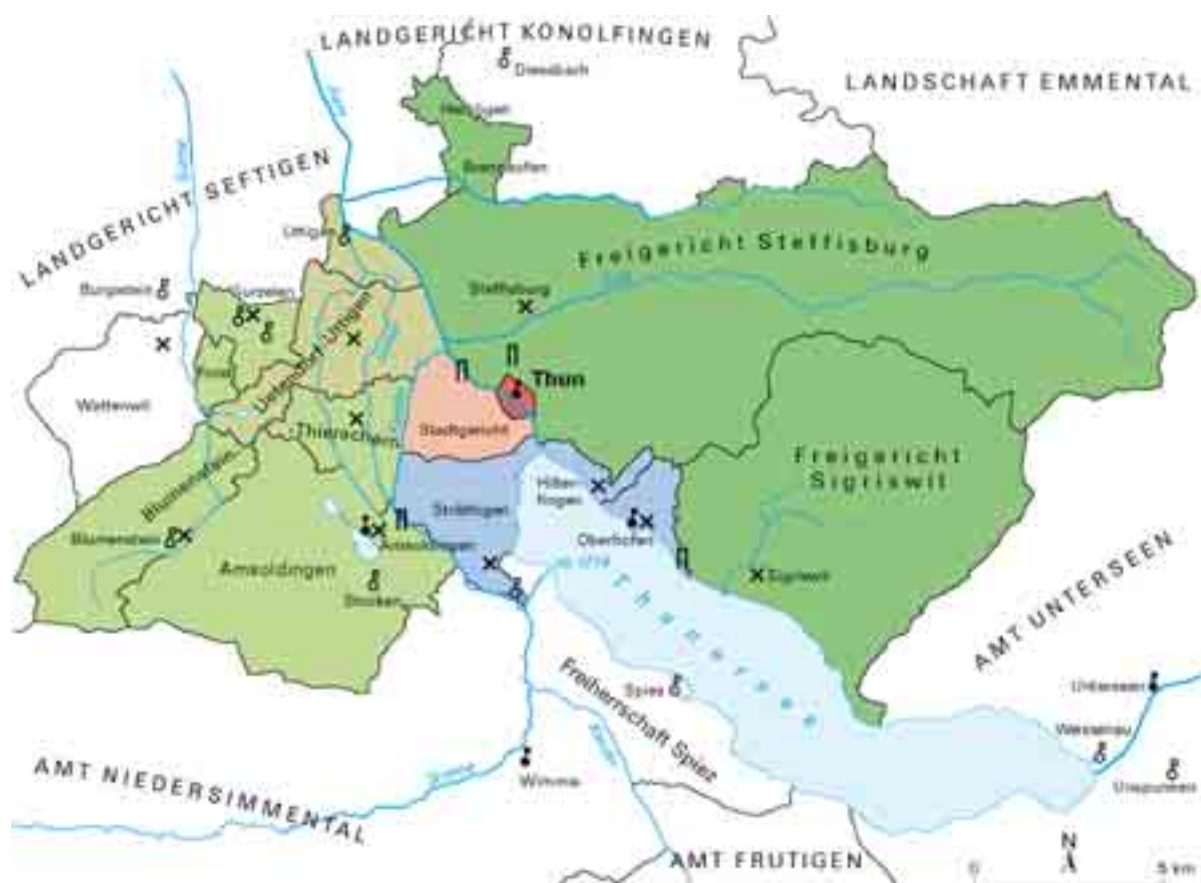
LANDGERICHT KONOLFINGEN
Diessbach
LANDSCHAFT EMMENTAL
LANDGERICHT SEFTIGEN
Heimberg
Brenzikofen
Uttigen
Freigericht Steffisburg
Burgistein
Gurzelen
Steffisburg
Forst
Unteramt Uttigen
Wattenwil
Thun
Thierachern
Stadtgericht
Freigericht Sigriswil
Blumenstein
Hilterfingen
Strättligen
Blumenstein
Amsoldingen
Oberhofen
Amsoldingen
Stocken
Sigriswil
Thunersee
AMT UNTERSEEN
Spiez
Unterseen
Freiherrschaft Spiez
Weissenau
Unspunnen
AMT NIEDERSIMMENTAL
Wimmis
AMT FRUTIGEN
N
5 km